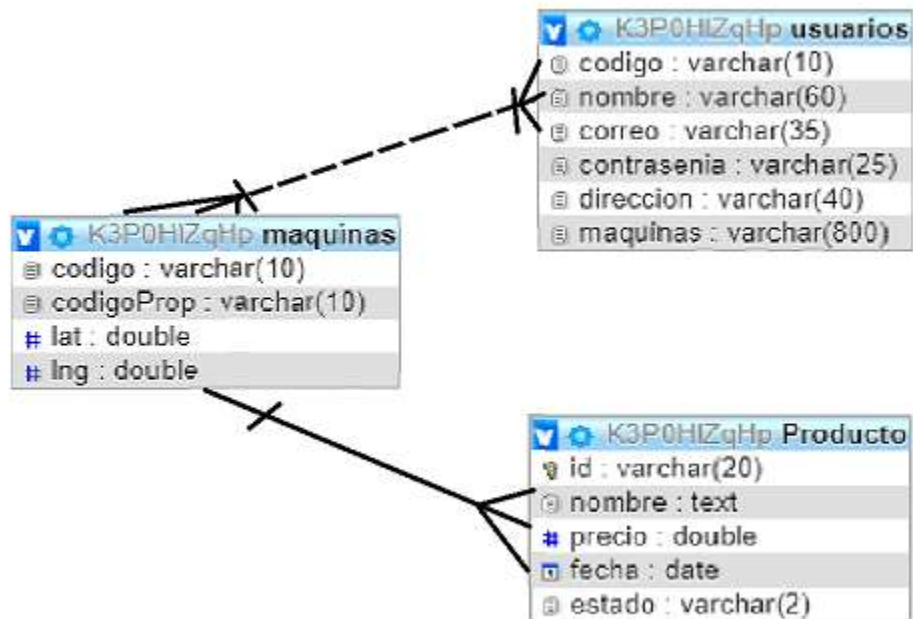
K3P0HIZqHp usuarios
codigo : varchar(10)
nombre : varchar(60)
correo : varchar(35)
contrasenia : varchar(25)
direccion : varchar(40)
maquinas : varchar(800)

K3P0HIZqHp maquinas
codigo : varchar(10)
codigoProp : varchar(10)
lat : double
lng : double

K3P0HIZqHp Producto
id : varchar(20)
nombre : text
precio : double
fecha : date
estado : varchar(2)